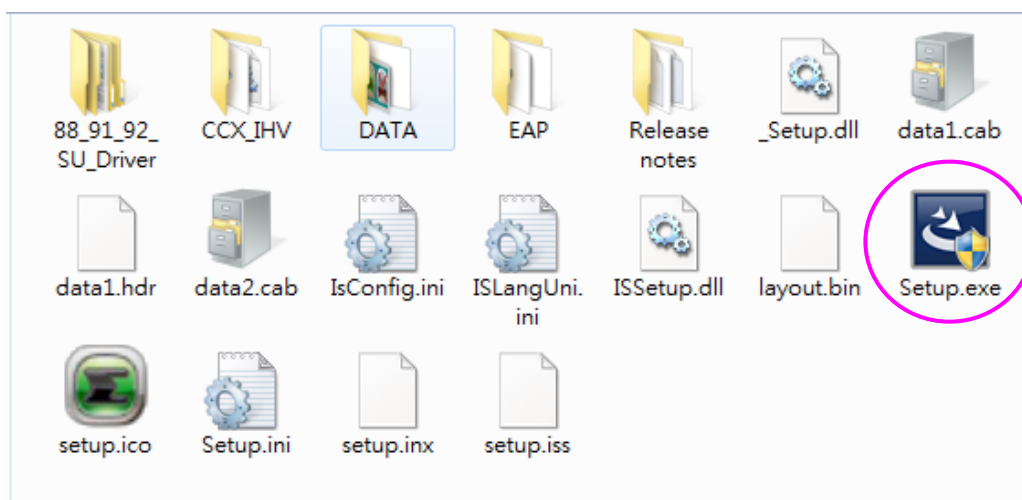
88_91_92_SU_Driver

CCX_IHV

DATA

EAP

Release notes

_Setup.dll

data1.cab

data1.hdr

data2.cab

IsConfig.ini

ISLangUni.ini

ISSetup.dll

layout.bin

Setup.exe

setup.ico

Setup.ini

setup.inx

setup.iss